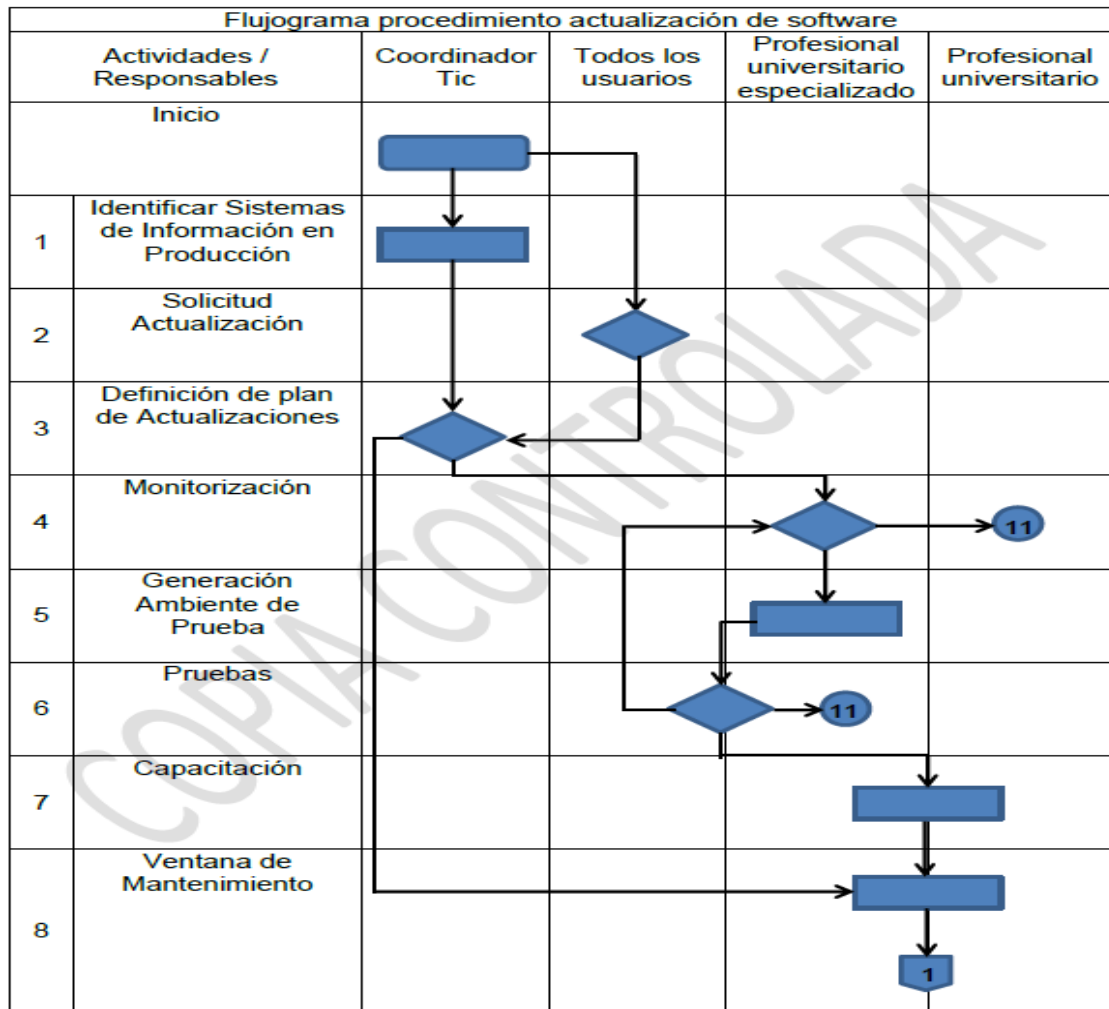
Flujograma procedimiento actualización de software

| Actividades / Responsables | | Coordinador Tic | Todos los usuarios | Profesional universitario especializado | Profesional universitario |
|---|---|---|---|---|---|
| | Inicio | | | | |
| 1 | Identificar Sistemas de Información en Producción | | | | |
| 2 | Solicitud Actualización | | | | |
| 3 | Definición de plan de Actualizaciones | | | | |
| 4 | Monitorización | | | 11 | |
| 5 | Generación Ambiente de Prueba | | | | |
| 6 | Pruebas | | 11 | | |
| 7 | Capacitación | | | | |
| 8 | Ventana de Mantenimiento | | | | 1 |

COPIA CONTROLADA